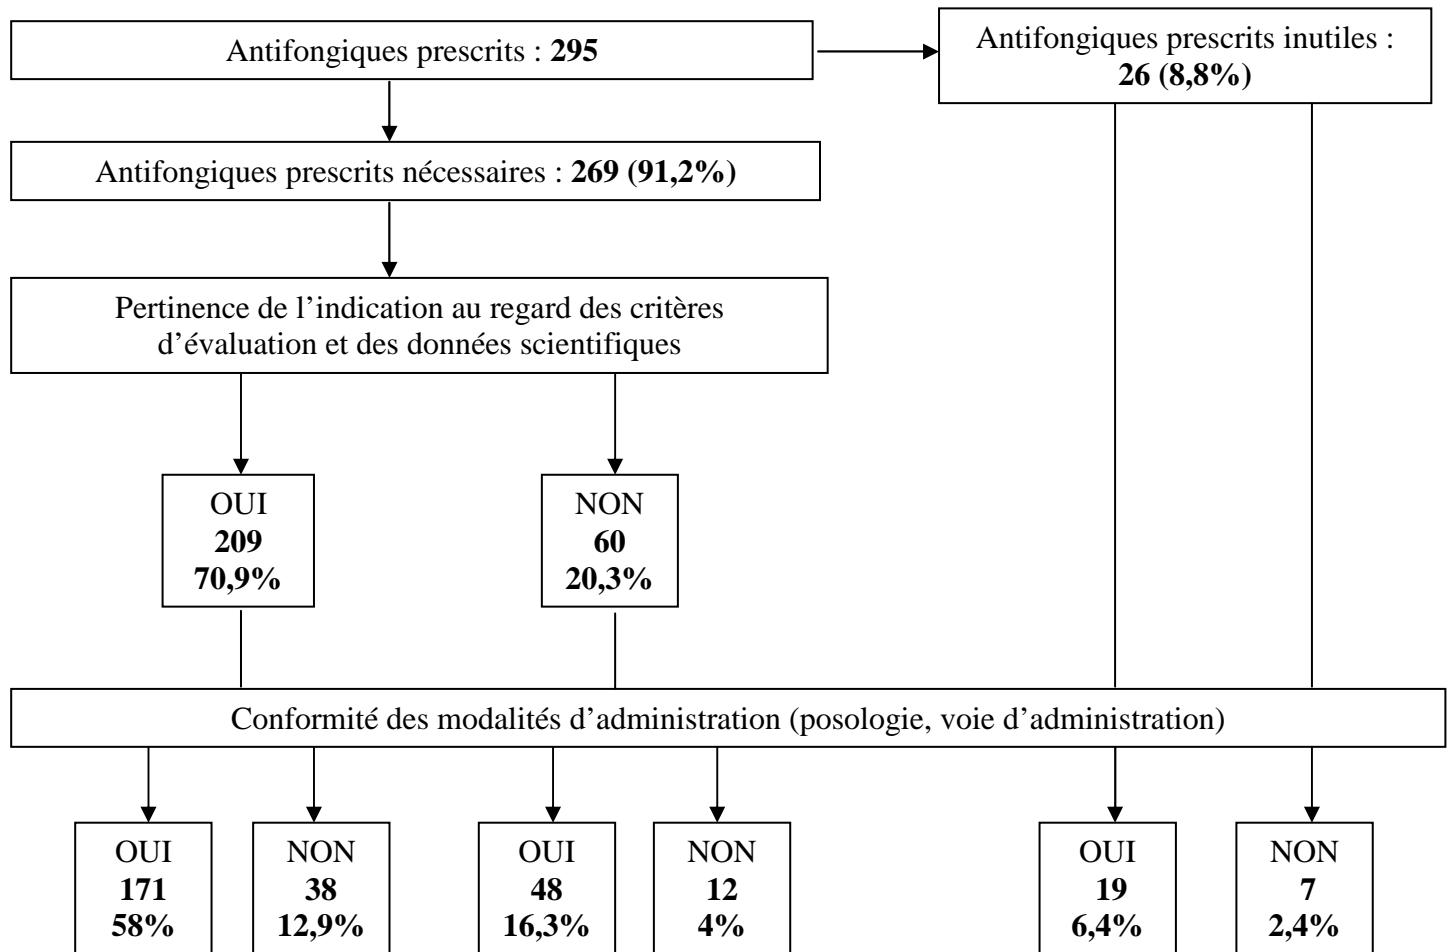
Antifongiques prescrits : **295**

Antifongiques prescrits inutiles : **26 (8,8%)**

Antifongiques prescrits nécessaires : **269 (91,2%)**

Pertinence de l'indication au regard des critères d'évaluation et des données scientifiques

OUI
**209**
**70,9%**

NON
**60**
**20,3%**

Conformité des modalités d'administration (posologie, voie d'administration)

OUI
**171**
**58%**

NON
**38**
**12,9%**

OUI
**48**
**16,3%**

NON
**12**
**4%**

OUI
**19**
**6,4%**

NON
**7**
**2,4%**